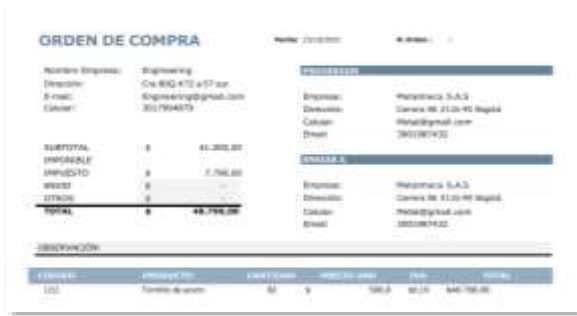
ORDEN DE COMPRA

Fecha: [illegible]

N. Orden: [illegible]

Nombre Empresa: Engineering
Dirección: Cra 80Q #72 a 57 sur
E-mail: Engineering@gmail.com
Celular: 3017904870

PROVEEDOR

Empresa: Metalmeca S.A.S
Dirección: Carrera 96 31j1-90 Bogotá
Celular: Metal@gmail.com
Email: 3801987432

SUBTOTAL $ 41.000,00
IMPONIBLE
IMPUESTO $ 7.790,00
ENVIO $ -
OTROS $ -
TOTAL $ 48.790,00

ENVIAR A:

Empresa: Metalmeca S.A.S
Dirección: Carrera 96 31j1-90 Bogotá
Celular: Metal@gmail.com
Email: 3801987432

OBSERVACIÓN:

| CODIGO | PRODUCTO | CANTIDAD | PRECIO UNID | IVA | TOTAL |
|---|---|---|---|---|---|
| 1/11 | Tornillo de acero | 82 | $ 500,0 | $0,19 | $48.790,00 |